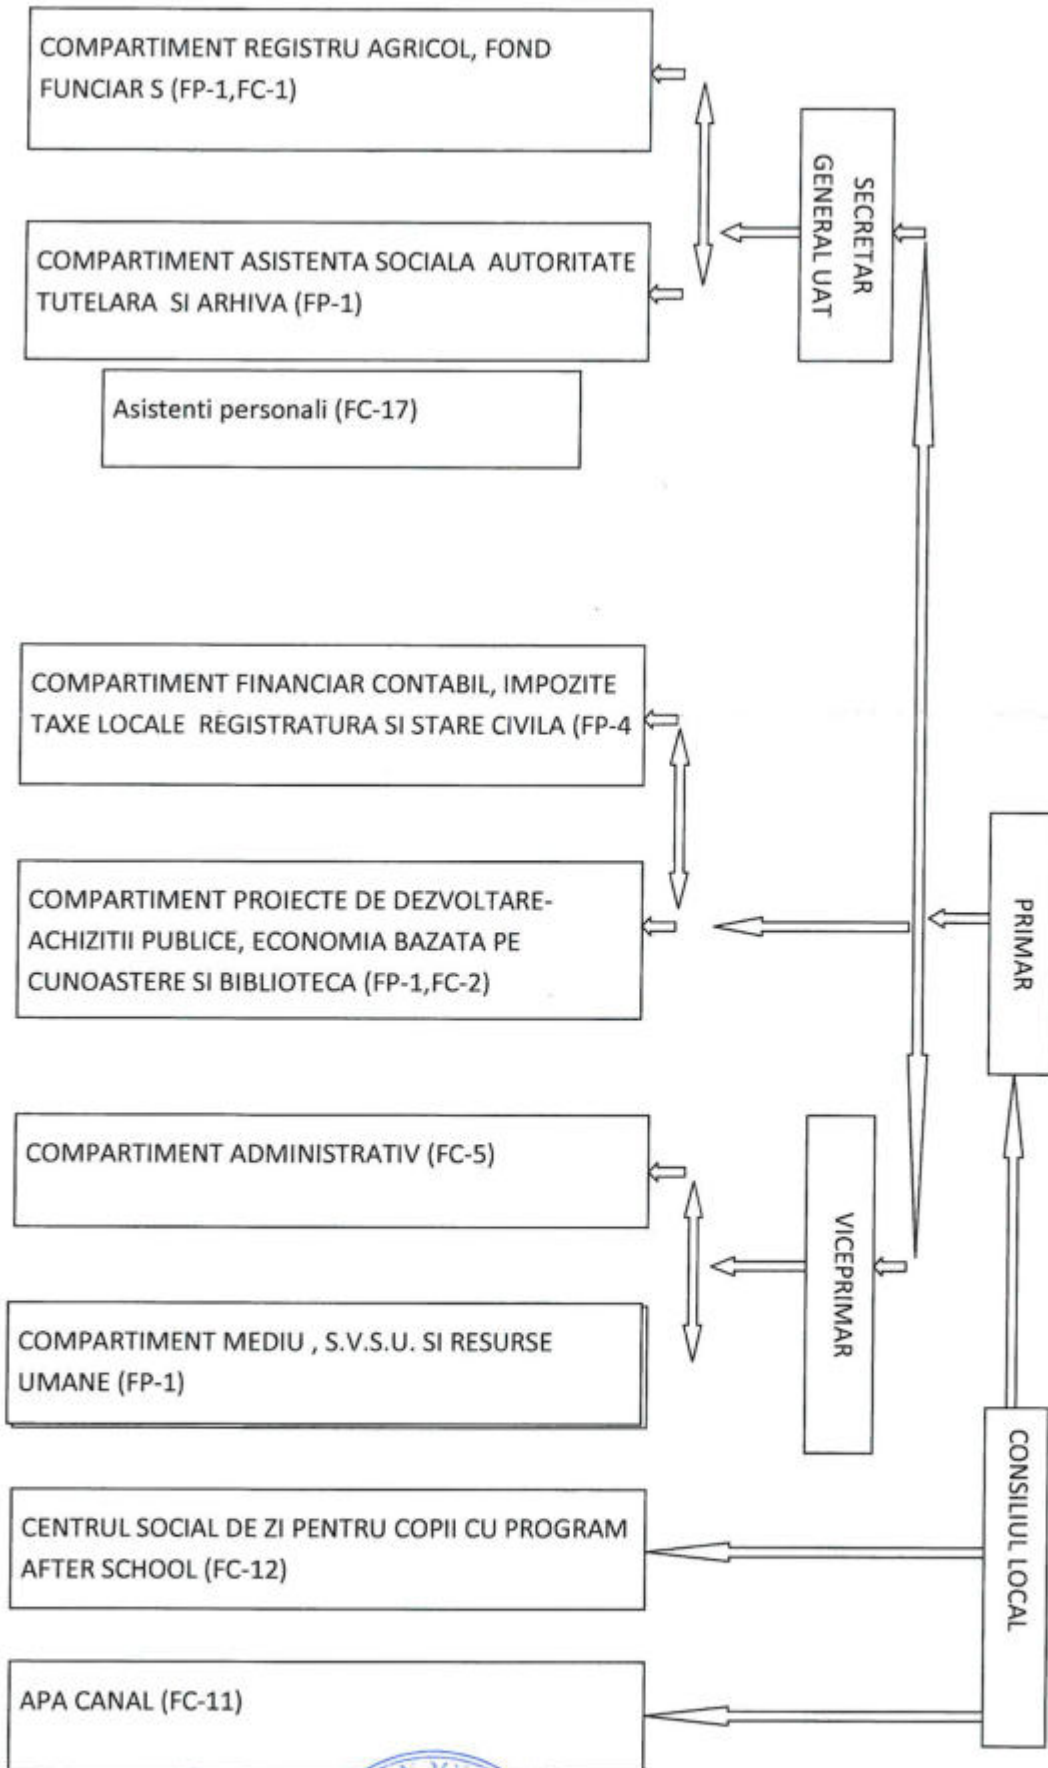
COMPARTIMENT REGISTRU AGRICOL, FOND FUNCIAR S (FP-1,FC-1)

SECRETAR GENERAL UAT

COMPARTIMENT ASISTENTA SOCIALA AUTORITATE TUTELARA SI ARHIVA (FP-1)

Asistenti personali (FC-17)

COMPARTIMENT FINANCIAR CONTABIL, IMPOZITE TAXE LOCALE REGISTRATURA SI STARE CIVILA (FP-4

COMPARTIMENT PROIECTE DE DEZVOLTARE-ACHIZITII PUBLICE, ECONOMIA BAZATA PE CUNOASTERE SI BIBLIOTECA (FP-1,FC-2)

PRIMAR

COMPARTIMENT ADMINISTRATIV (FC-5)

VICEPRIMAR

COMPARTIMENT MEDIU , S.V.S.U. SI RESURSE UMANE (FP-1)

CONSILIUL LOCAL

CENTRUL SOCIAL DE ZI PENTRU COPII CU PROGRAM AFTER SCHOOL (FC-12)

APA CANAL (FC-11)